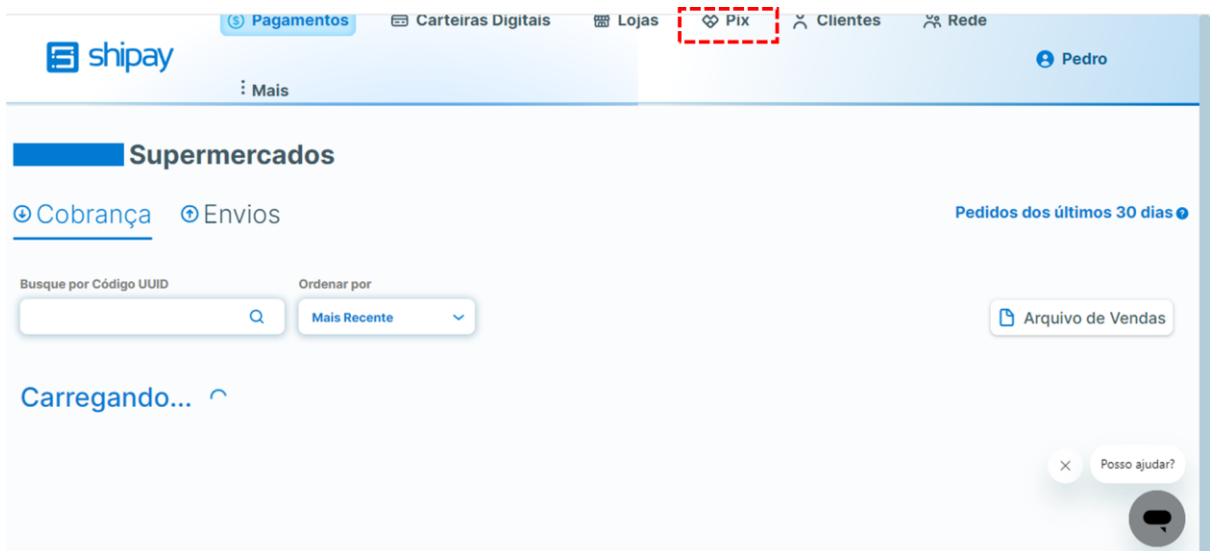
shipay

Pagamentos   Carteiras Digitais   Lojas   Pix   Clientes   Rede

Mais

Pedro

Supermercados

Cobrança   Envios

Pedidos dos últimos 30 dias

Busque por Código UUID

Ordenar por

Mais Recente

Arquivo de Vendas

Carregando...

Posso ajudar?